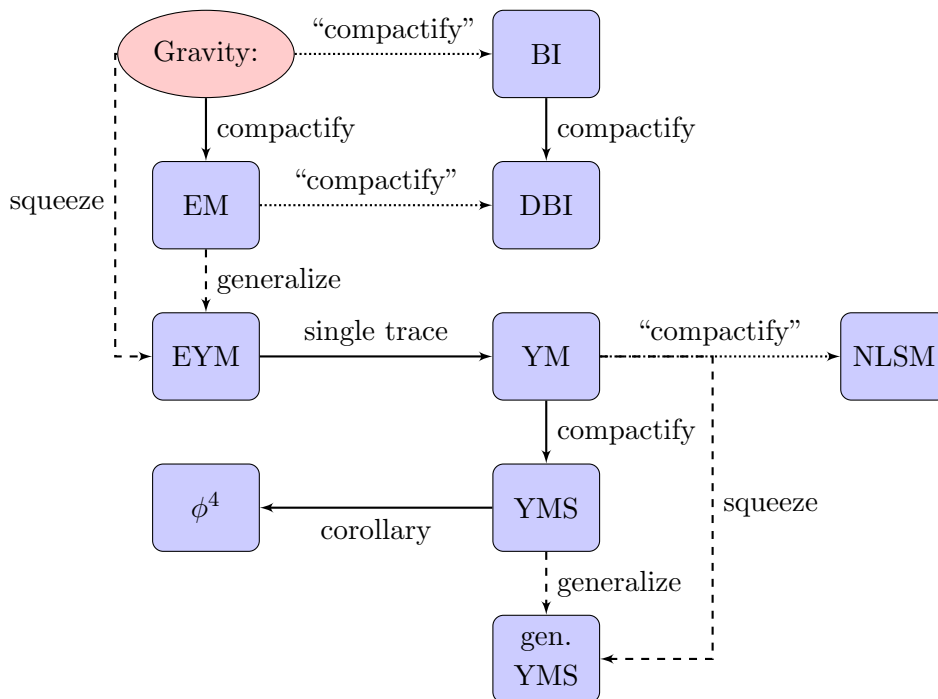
Gravity:

"compactify"

BI

compactify

compactify

squeeze

EM

"compactify"

DBI

generalize

EYM

single trace

YM

"compactify"

NLSM

compactify

$\phi^4$

corollary

YMS

squeeze

generalize

gen. YMS